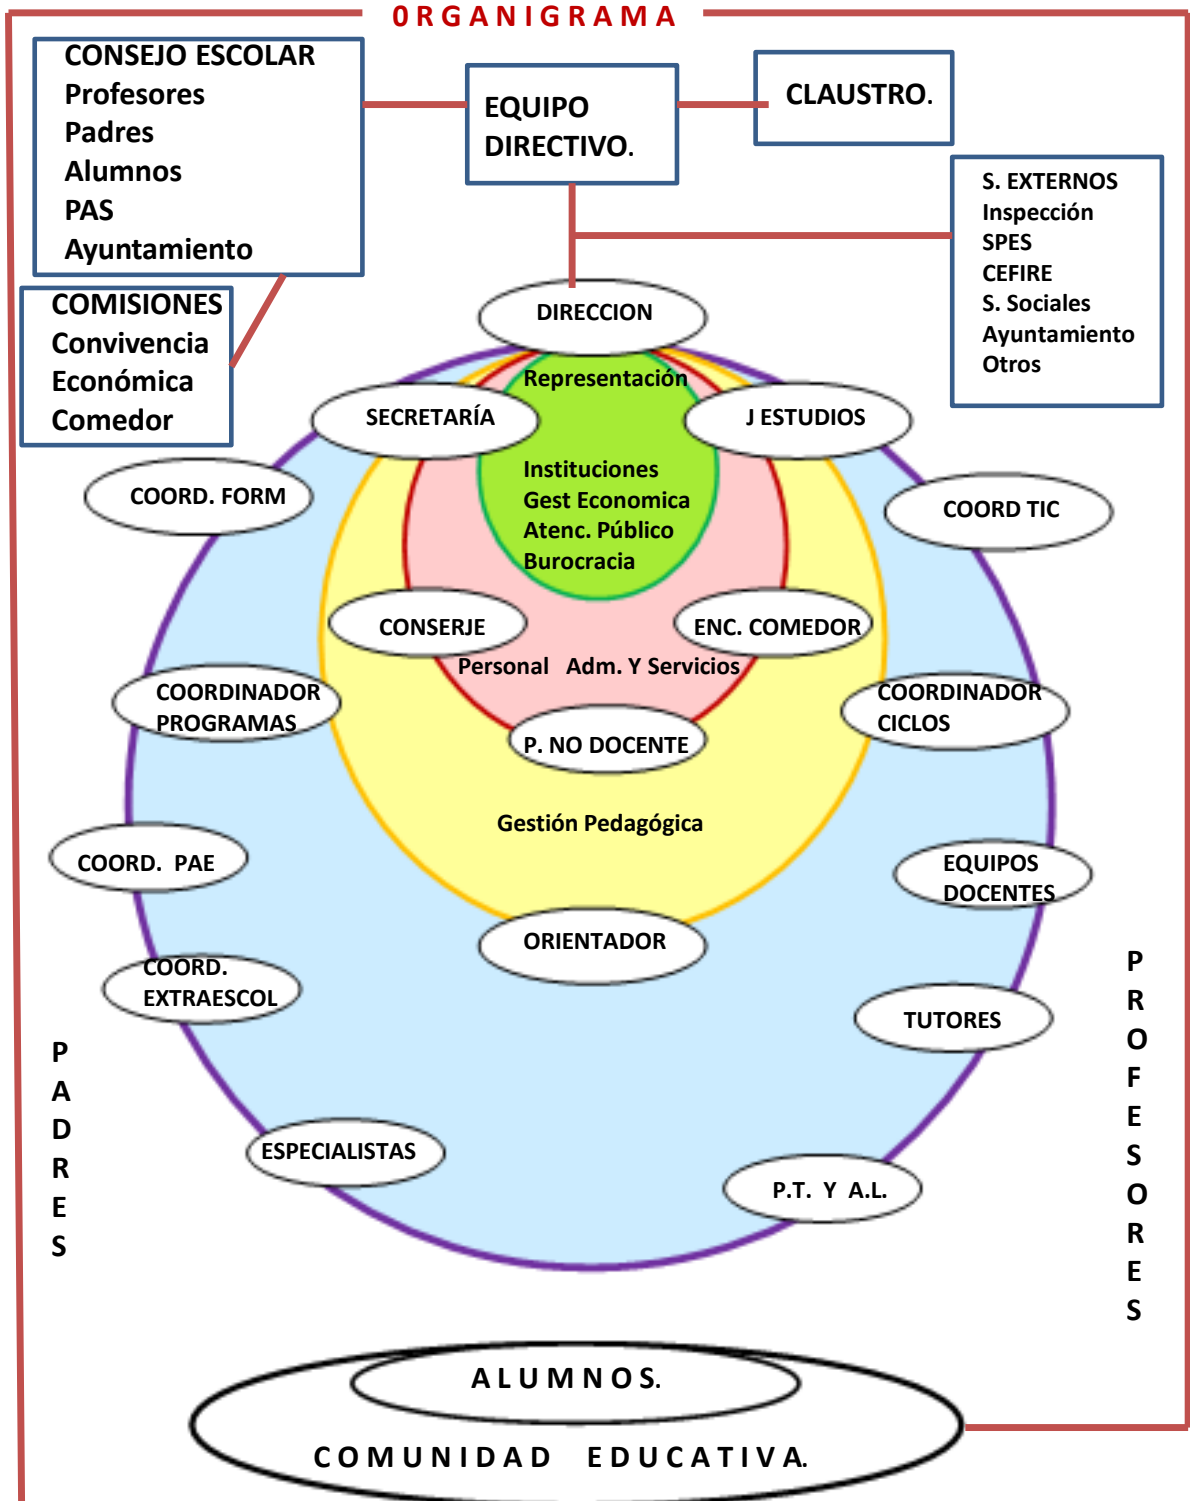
0RGANIGRAMA

CONSEJO ESCOLAR
Profesores
Padres
Alumnos
PAS
Ayuntamiento

EQUIPO DIRECTIVO.

CLAUSTRO.

S. EXTERNOS
Inspección
SPES
CEFIRE
S. Sociales
Ayuntamiento
Otros

COMISIONES
Convivencia
Económica
Comedor

DIRECCION

Representación

SECRETARÍA

J ESTUDIOS

Instituciones
Gest Economica
Atenc. Público
Burocracia

COORD. FORM

COORD TIC

CONSERJE

ENC. COMEDOR

Personal Adm. Y Servicios

COORDINADOR PROGRAMAS

COORDINADOR CICLOS

P. NO DOCENTE

Gestión Pedagógica

COORD. PAE

EQUIPOS DOCENTES

ORIENTADOR

COORD. EXTRAESCOL

TUTORES

P A D R E S

P R O F E S O R E S

ESPECIALISTAS

P.T. Y A.L.

ALUMNOS.

COMUNIDAD EDUCATIVA.